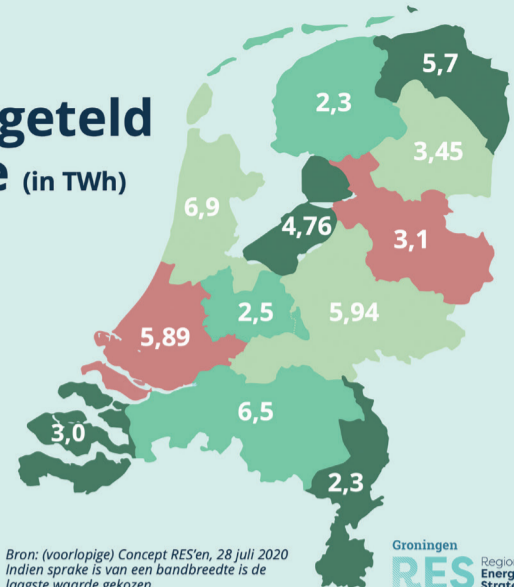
geteld

e (in TWh)

5,7

2,3

3,45

6,9

4,76

3,1

2,5

5,94

5,89

6,5

3,0

2,3

Bron: (voorlopige) Concept RES'en, 28 juli 2020
Indien sprake is van een bandbreedte is de laagste waarde gekozen

Groningen
RES Regio Energ Strate